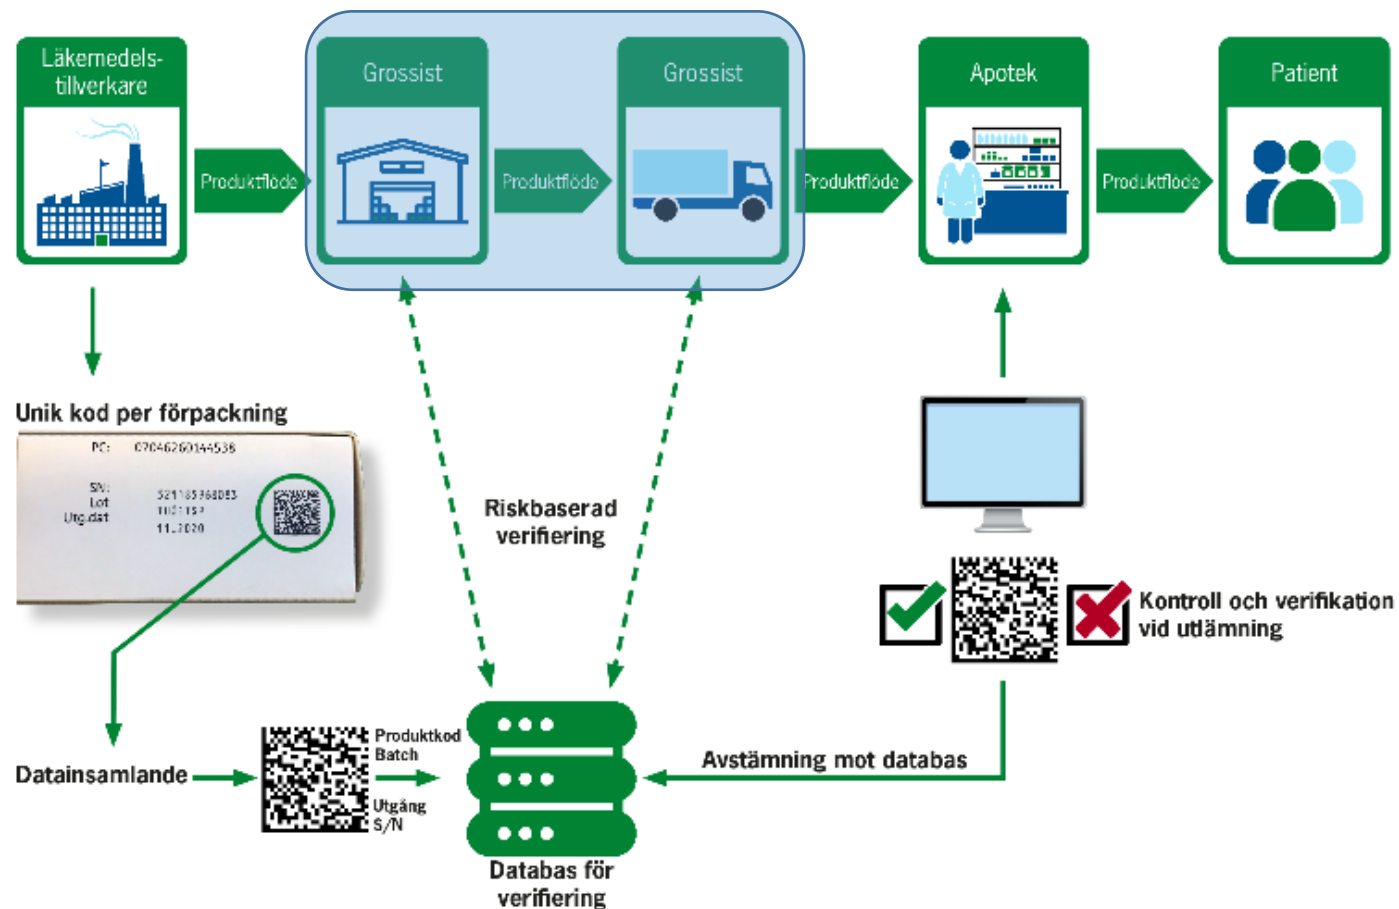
Läkemedelstillverkare

Produktflöde

Grossist

Produktflöde

Grossist

Produktflöde

Apotek

Produktflöde

Patient

Unik kod per förpackning

PC: 07046260144536
SN: 521185368083
Lot: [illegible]
Utg.dat: 11.2020

Riskbaserad verifiering

Kontroll och verifikation vid utlämning

Datainsamlande

Produktkod
Batch
Utgång
S/N

Avstämning mot databas

Databas för verifiering